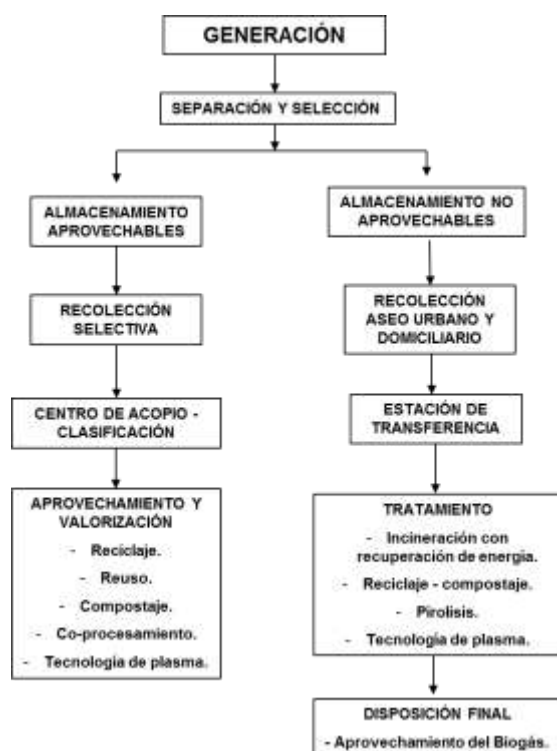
GENERACIÓN

SEPARACIÓN Y SELECCIÓN

ALMACENAMIENTO APROVECHABLES

RECOLECCIÓN SELECTIVA

CENTRO DE ACOPIO - CLASIFICACIÓN

APROVECHAMIENTO Y VALORIZACIÓN
- Reciclaje.
- Reuso.
- Compostaje.
- Co-procesamiento.
- Tecnología de plasma.

ALMACENAMIENTO NO APROVECHABLES

RECOLECCIÓN ASEO URBANO Y DOMICILIARIO

ESTACIÓN DE TRANSFERENCIA

TRATAMIENTO
- Incineración con recuperación de energía.
- Reciclaje - compostaje.
- Pirolisis.
- Tecnología de plasma.

DISPOSICIÓN FINAL
- Aprovechamiento del Biogás.